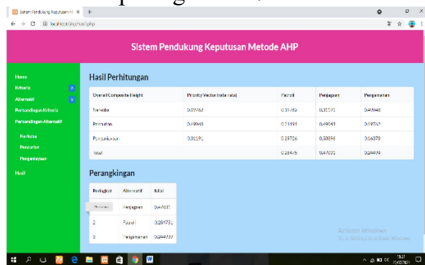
Sistem Pendukung Keputusan Metode AHP

Home
Kriteria
Alternatif
Perbandingan Kriteria
Perbandingan Alternatif
Kriteria
Pemasar
Pengemasan
Hasil

Hasil Perhitungan

| Overall Composite Height | Priority Vector (rata-rata) | Pabrik | Penjagaan | Pengemasan |
|---|---|---|---|---|
| Kriteria | 0.09763 | 0.09103 | 0.31155 | 0.40960 |
| Pemasaran | 0.49861 | 0.15694 | 0.49049 | 0.49787 |
| Pengemasan | 0.31191 | 0.29736 | 0.30896 | 0.06079 |
| Total | | 0.28476 | 0.49081 | 0.26449 |

Perangkingan

| Peringkat | Alternatif | Nilai |
|---|---|---|
| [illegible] | Penjagaan | 0.49081 |
| 2 | Pabrik | 0.284761 |
| 3 | Pengemasan | 0.264497 |

Activate Windows
Go to Settings to activate Windows.